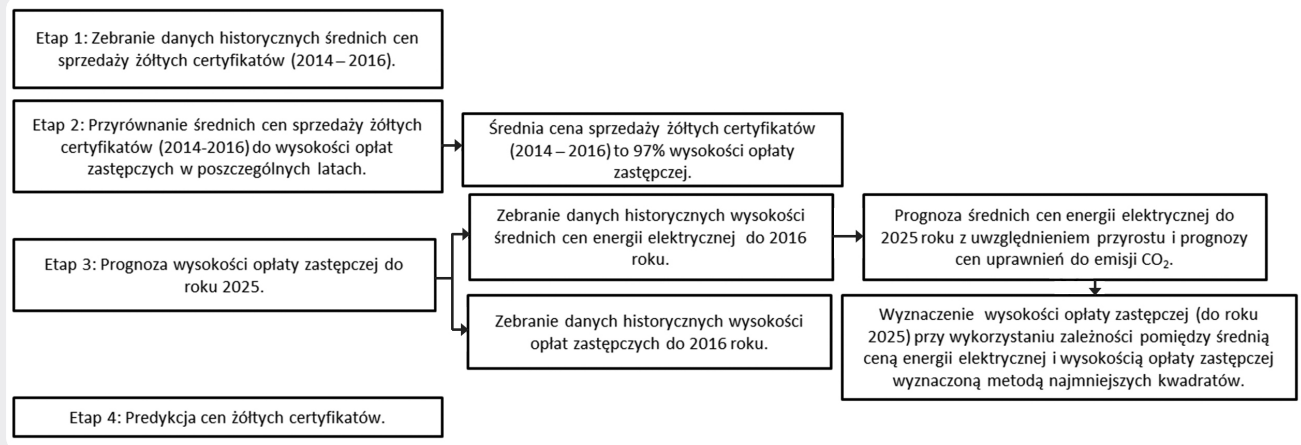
Etap 1: Zebranie danych historycznych średnich cen sprzedaży żółtych certyfikatów (2014 – 2016).

Etap 2: Przyrównanie średnich cen sprzedaży żółtych certyfikatów (2014-2016) do wysokości opłat zastępczych w poszczególnych latach.

Średnia cena sprzedaży żółtych certyfikatów (2014 – 2016) to 97% wysokości opłaty zastępczej.

Etap 3: Prognoza wysokości opłaty zastępczej do roku 2025.

Zebranie danych historycznych wysokości średnich cen energii elektrycznej do 2016 roku.

Prognoza średnich cen energii elektrycznej do 2025 roku z uwzględnieniem przyrostu i prognozy cen uprawnień do emisji $CO_2$.

Zebranie danych historycznych wysokości opłat zastępczych do 2016 roku.

Wyznaczenie wysokości opłaty zastępczej (do roku 2025) przy wykorzystaniu zależności pomiędzy średnią ceną energii elektrycznej i wysokością opłaty zastępczej wyznaczoną metodą najmniejszych kwadratów.

Etap 4: Predykcja cen żółtych certyfikatów.